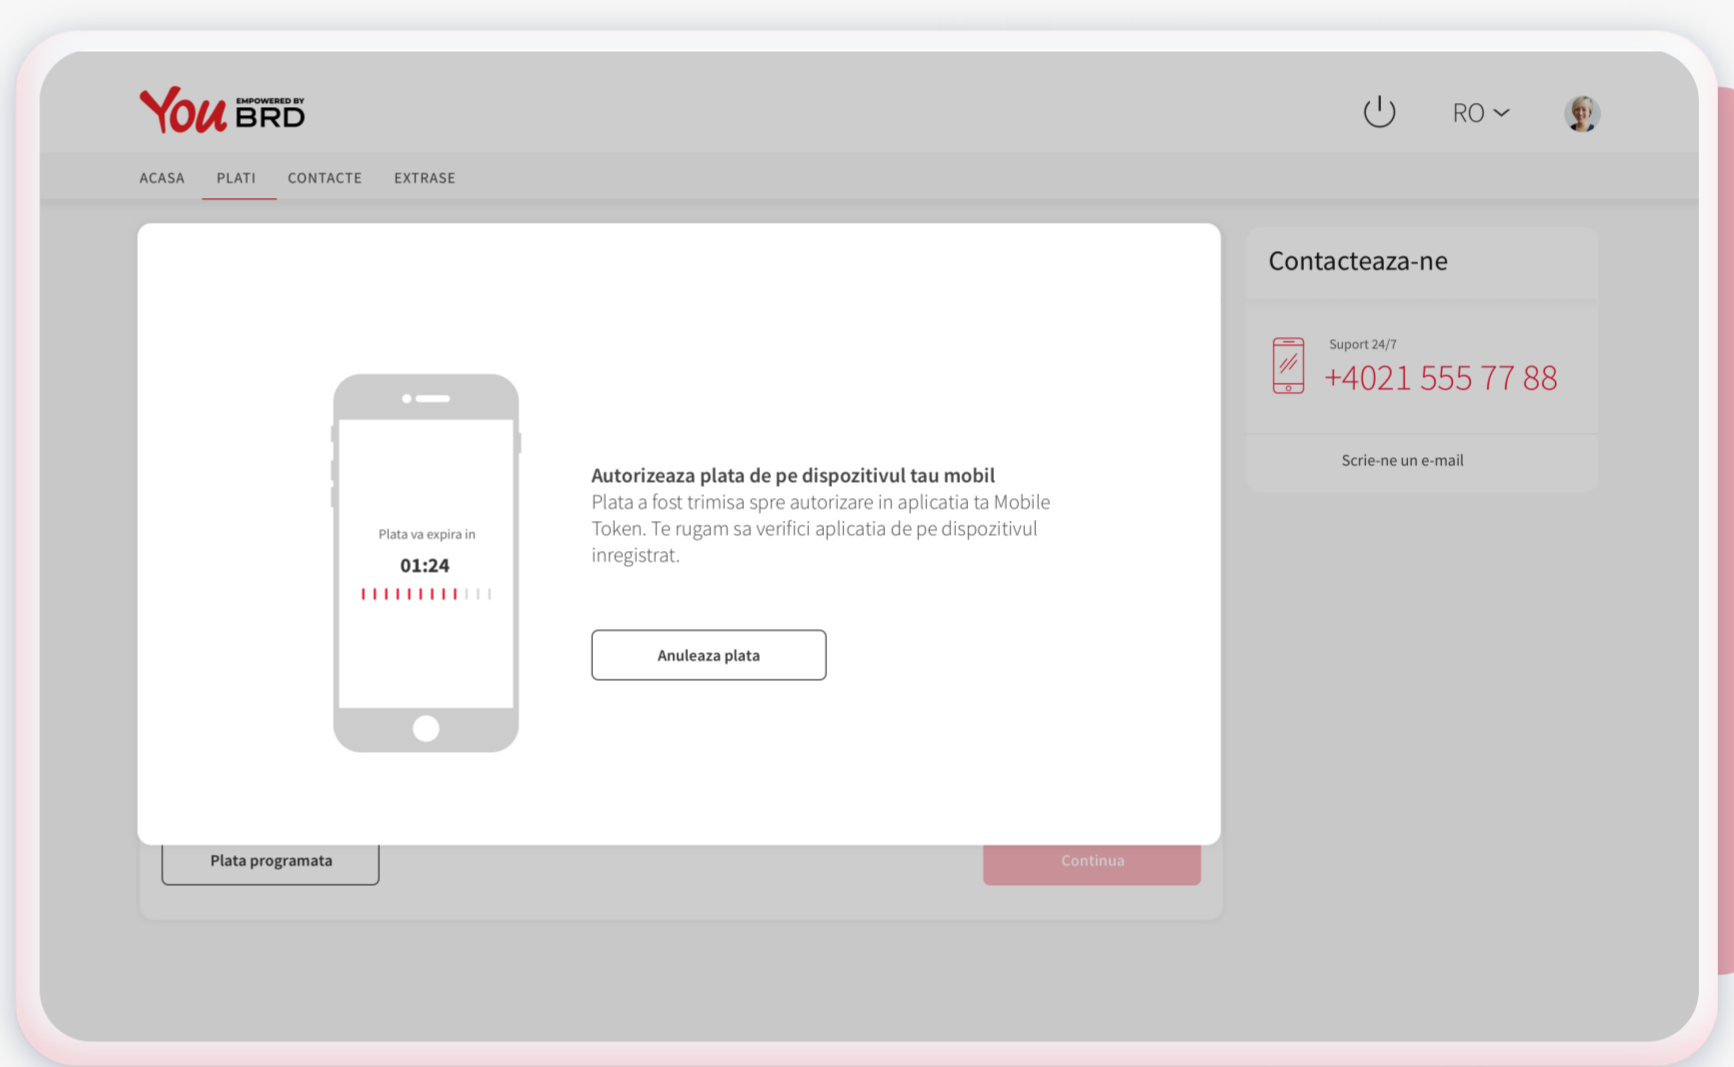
You EMPOWERED BY BRD

RO

ACASA PLATI CONTACTE EXTRASE

Plata va expira in

01:24

Autorizeaza plata de pe dispozitivul tau mobil
Plata a fost trimisa spre autorizare in aplicatia ta Mobile Token. Te rugam sa verifici aplicatia de pe dispozitivul inregistrat.

Anuleaza plata

Plata programata

Continua

Contacteaza-ne

Suport 24/7
+4021 555 77 88

Scrie-ne un e-mail